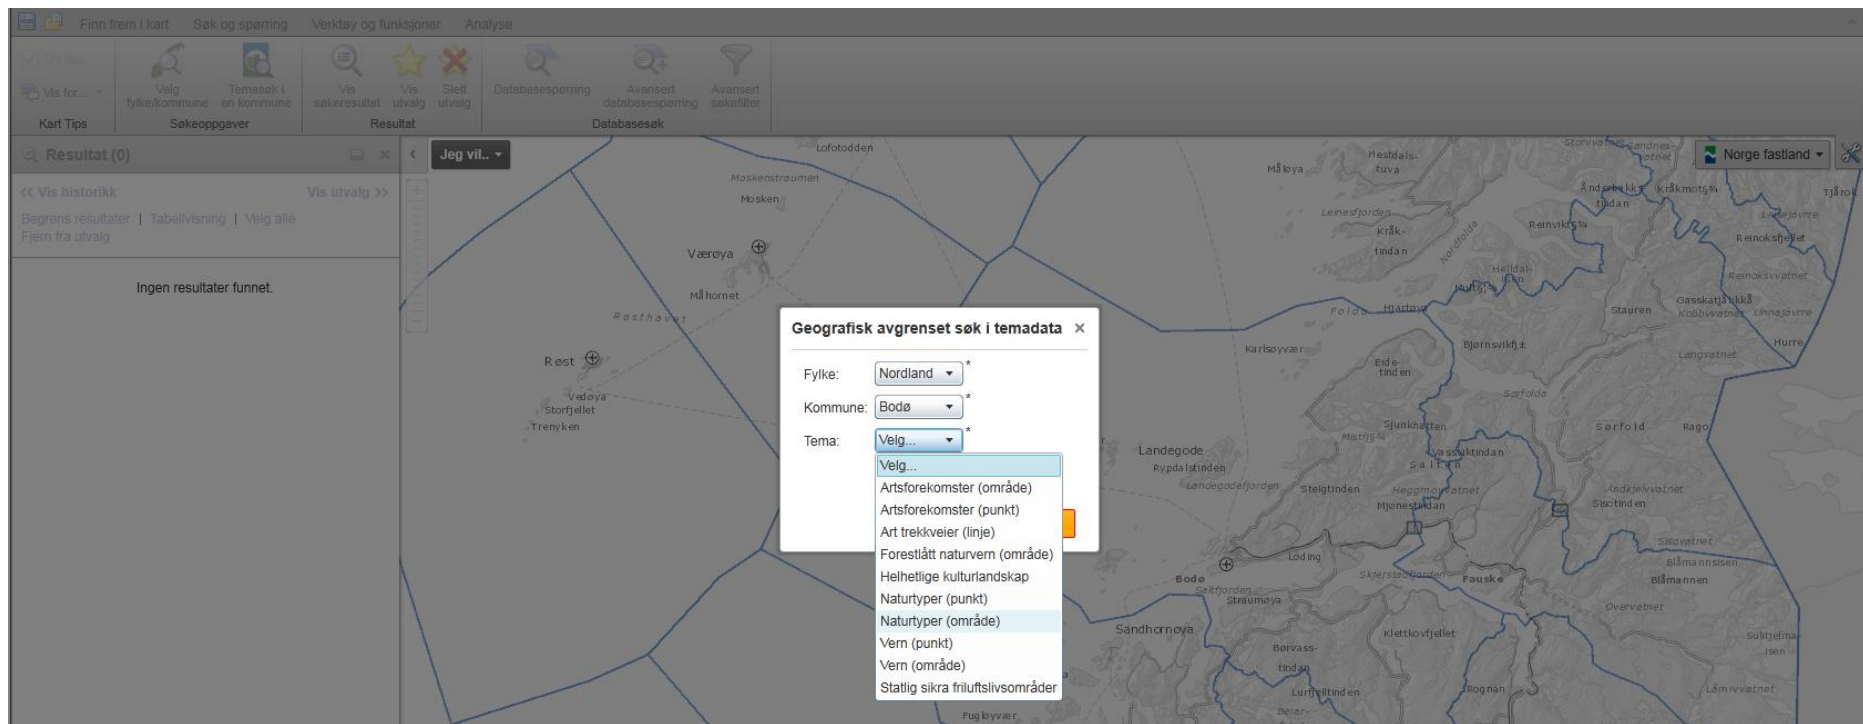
Finn frem i kart Søk og spørring Verktøy og funksjoner Analyse

Vis for... Velg fylke/kommune Temasøk i en kommune Vis søkeresultat Vis utvalg Slett utvalg Databasespørring Avansert databasespørring Avansert søkefilter

Kart Tips Søkeoppgaver Resultat Databasesøk

Resultat (0)

<< Vis historikk Vis utvalg >>

Begrens resultater | Tabellvisning | Velg alle
Fjern fra utvalg

Ingen resultater funnet.

Jeg vil..

Norge fastland

Lofotodden Moskenstraumen Mosken Værøya Måhornet Røst Vedøya Storfjellet Trenyken Måløya Landegode Rypdalstinden Bodø Sandhornøya Fauske Blåmannen Saltfjorden Straumøya Kjerringøy Steigtinden Mjønestinden Sørfold Stauren Bjørnsvikfj Karlsøyvær Fugløyvær Lødingen Klettkovfjellet Rognan

Geografisk avgrenset søk i temadata ×

Fylke: Nordland *

Kommune: Bodø *

Tema: Velg... *

Velg...
Artsforekomster (område)
Artsforekomster (punkt)
Art trekkveier (linje)
Forestlått naturvern (område)
Helhetlige kulturlandskap
Naturtyper (punkt)
Naturtyper (område)
Vern (punkt)
Vern (område)
Statlig sikra friluftslivsområder